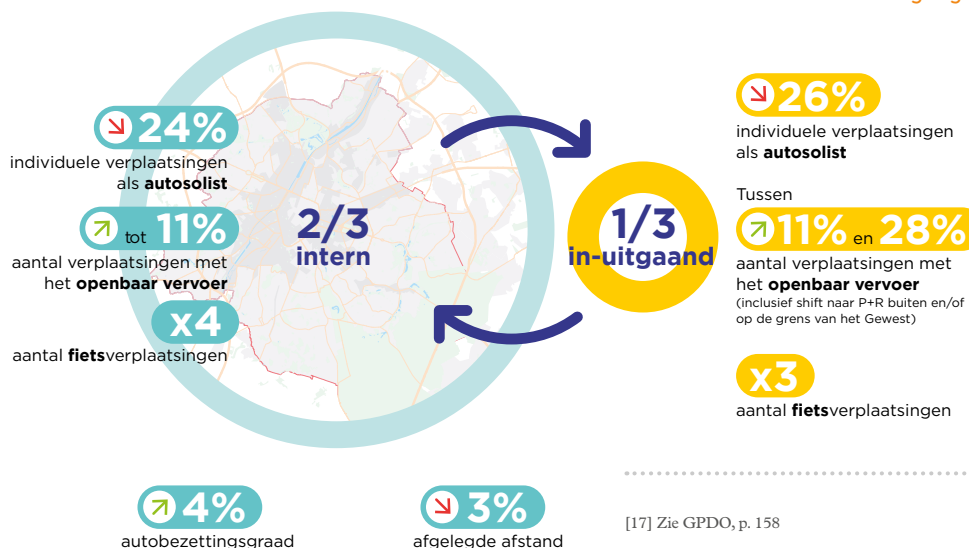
24%
individuele verplaatsingen als **autosolist**

tot 11%
aantal verplaatsingen met het **openbaar vervoer**

x4
aantal **fiets**verplaatsingen

2/3
intern

1/3
in-uitgaand

26%
individuele verplaatsingen als **autosolist**

Tussen
11% en 28%
aantal verplaatsingen met het **openbaar vervoer**
(inclusief shift naar P+R buiten en/of op de grens van het Gewest)

x3
aantal **fiets**verplaatsingen

4%
autobezettingsgraad

3%
afgelegde afstand

[17] Zie GPDO, p. 158